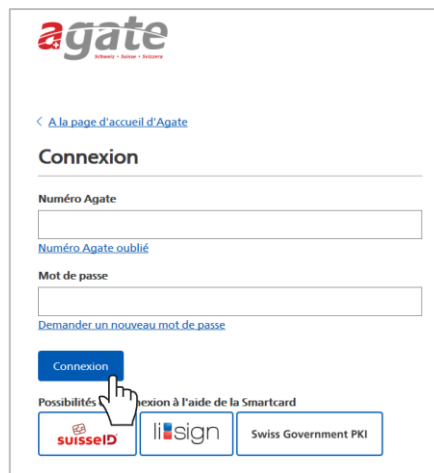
agate
Schweiz · Suisse · Svizzera

< A la page d'accueil d'Agate

Connexion

Numéro Agate

Numéro Agate oublié

Mot de passe

Demander un nouveau mot de passe

Connexion

Possibilités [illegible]nexion à l'aide de la Smartcard

suisseID

lisign

Swiss Government PKI